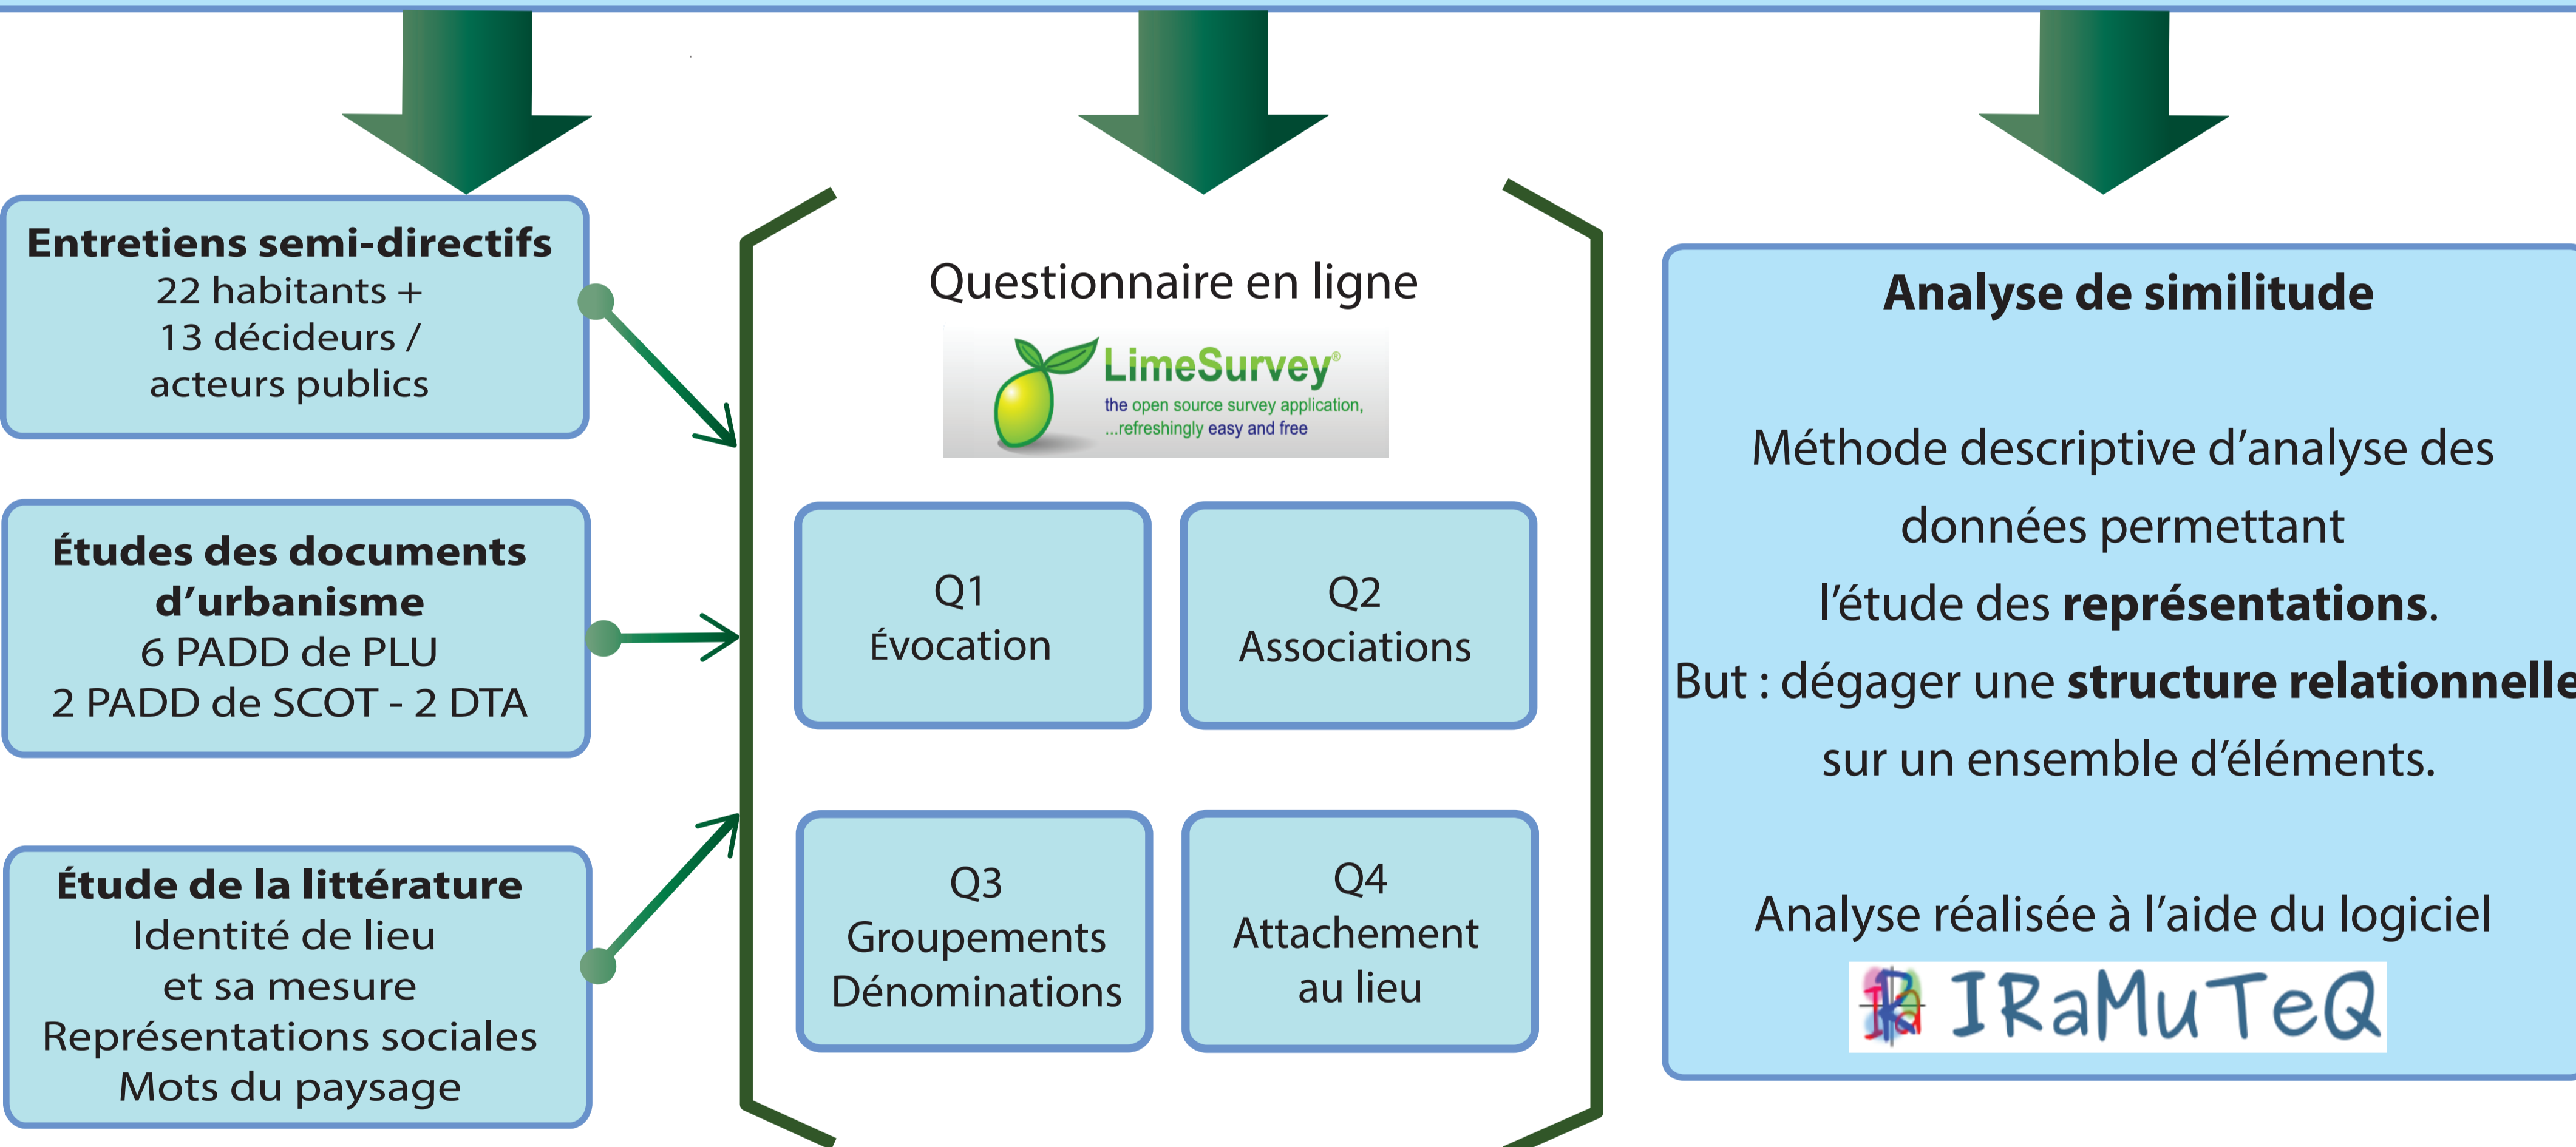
**Entretiens semi-directifs**
22 habitants +
13 décideurs /
acteurs publics

**Études des documents d'urbanisme**
6 PADD de PLU
2 PADD de SCOT - 2 DTA

**Étude de la littérature**
Identité de lieu
et sa mesure
Représentations sociales
Mots du paysage

Questionnaire en ligne

LimeSurvey®
the open source survey application, ...refreshingly easy and free

Q1
Évocation

Q2
Associations

Q3
Groupements
Dénominations

Q4
Attachement
au lieu

**Analyse de similitude**

Méthode descriptive d'analyse des données permettant l'étude des **représentations**.
But : dégager une **structure relationnelle** sur un ensemble d'éléments.

Analyse réalisée à l'aide du logiciel
IRaMuTeQ